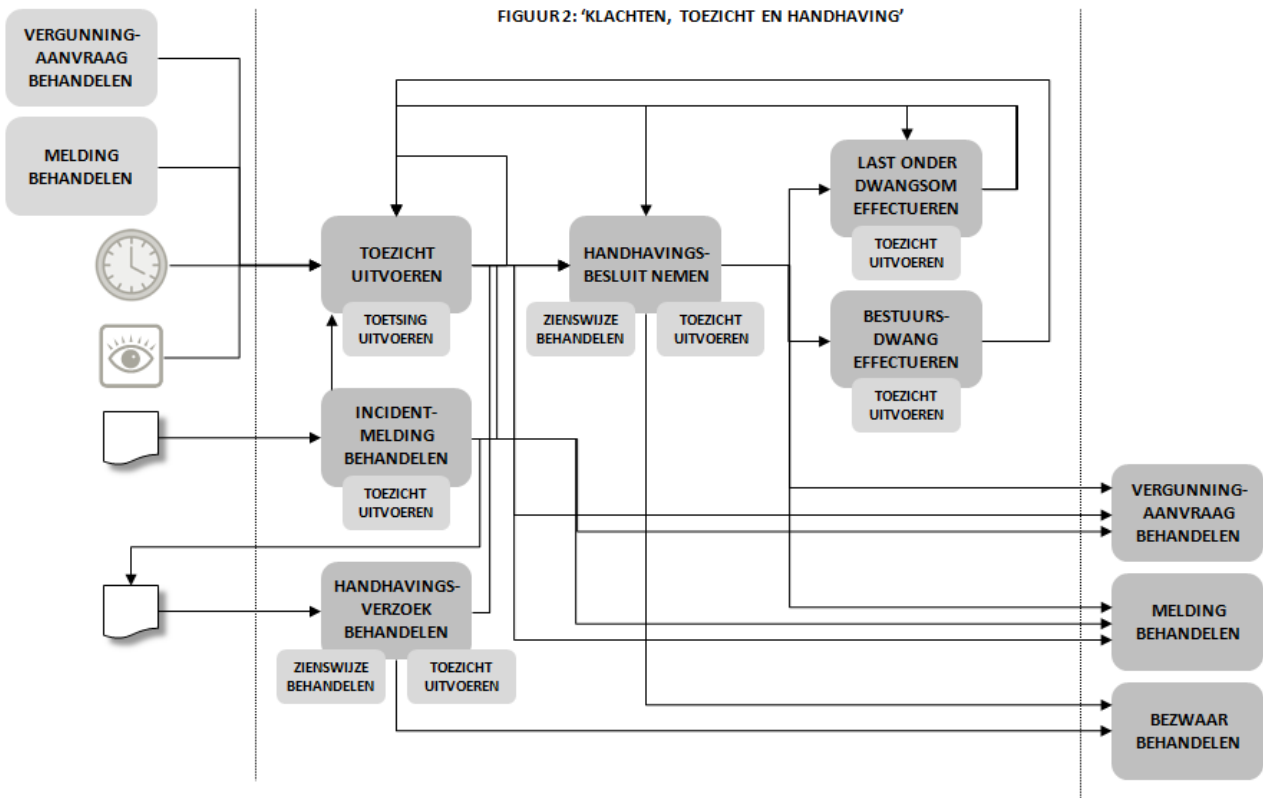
FIGUUR 2: 'KLACHTEN, TOEZICHT EN HANDHAVING'

VERGUNNING-AANVRAAG BEHANDELEN

MELDING BEHANDELEN

TOEZICHT UITVOEREN

TOETSING UITVOEREN

HANDHAVINGS-BESLUIT NEMEN

ZIENSWIJZE BEHANDELEN

TOEZICHT UITVOEREN

LAST ONDER DWANGSOM EFFECTUEREN

TOEZICHT UITVOEREN

BESTUURS-DWANG EFFECTUEREN

TOEZICHT UITVOEREN

INCIDENT-MELDING BEHANDELEN

TOEZICHT UITVOEREN

HANDHAVINGS-VERZOEK BEHANDELEN

ZIENSWIJZE BEHANDELEN

TOEZICHT UITVOEREN

VERGUNNING-AANVRAAG BEHANDELEN

MELDING BEHANDELEN

BEZWAAR BEHANDELEN